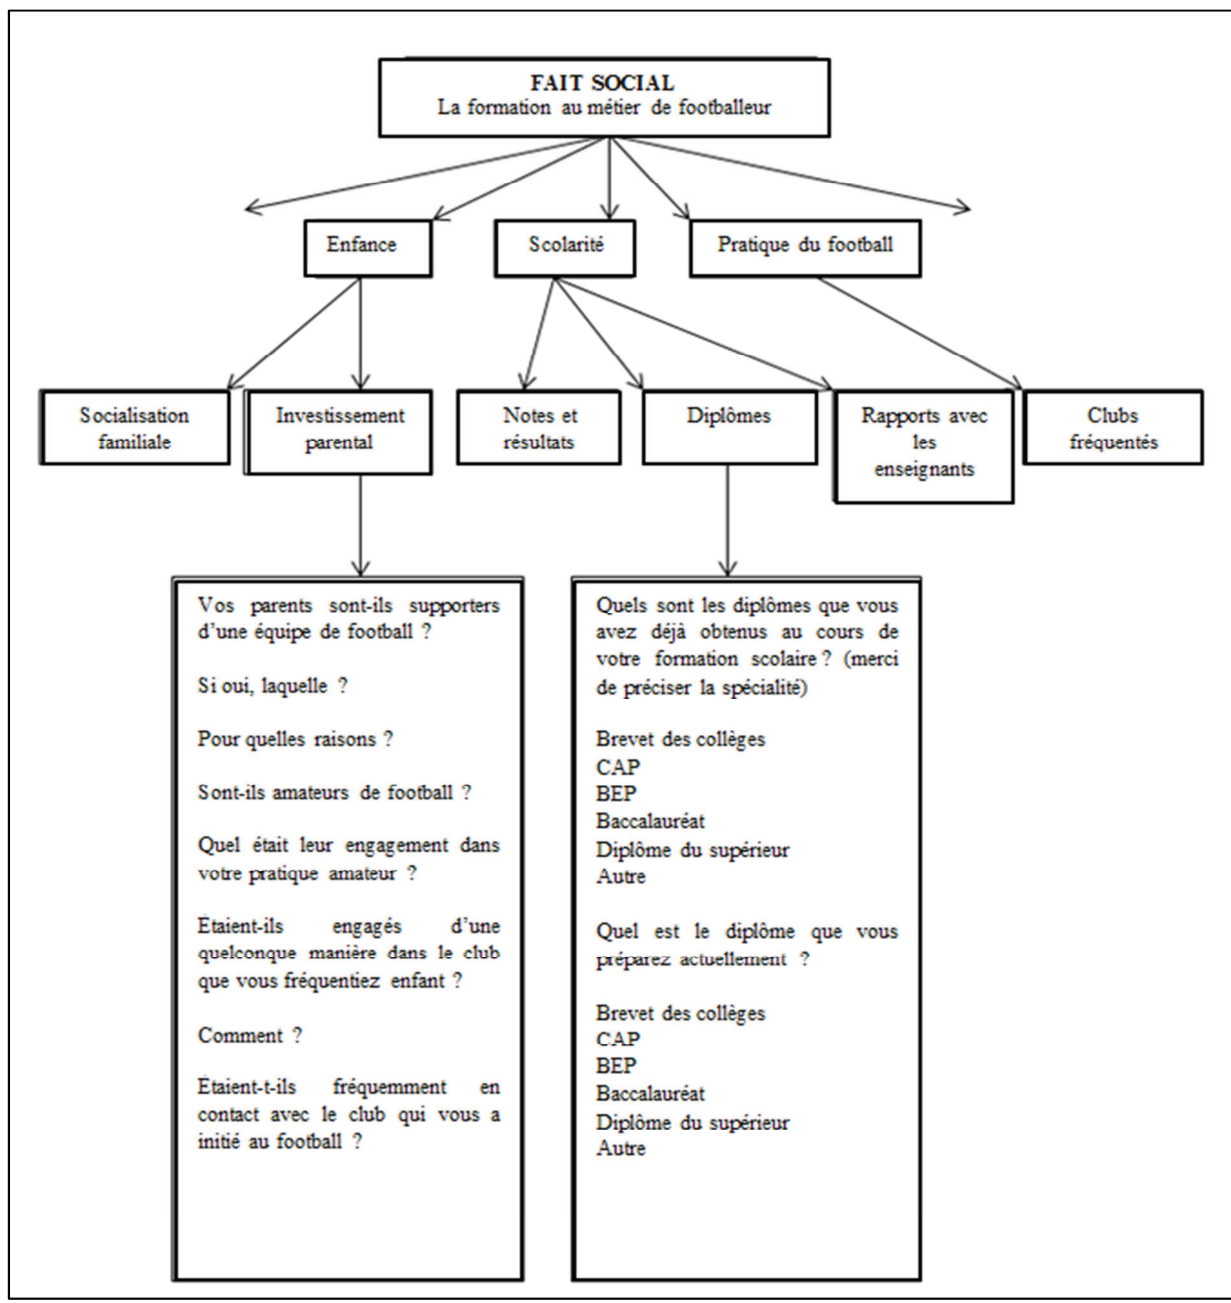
FAIT SOCIAL
La formation au métier de footballeur

Enfance

Scolarité

Pratique du football

Socialisation familiale

Investissement parental

Notes et résultats

Diplômes

Rapports avec les enseignants

Clubs fréquentés

Vos parents sont-ils supporters d'une équipe de football ?

Si oui, laquelle ?

Pour quelles raisons ?

Sont-ils amateurs de football ?

Quel était leur engagement dans votre pratique amateur ?

Etaient-ils engagés d'une quelconque manière dans le club que vous fréquentiez enfant ?

Comment ?

Etaient-t-ils fréquemment en contact avec le club qui vous a initié au football ?

Quels sont les diplômes que vous avez déjà obtenus au cours de votre formation scolaire ? (merci de préciser la spécialité)

Brevet des collèges
CAP
BEP
Baccalauréat
Diplôme du supérieur
Autre

Quel est le diplôme que vous préparez actuellement ?

Brevet des collèges
CAP
BEP
Baccalauréat
Diplôme du supérieur
Autre